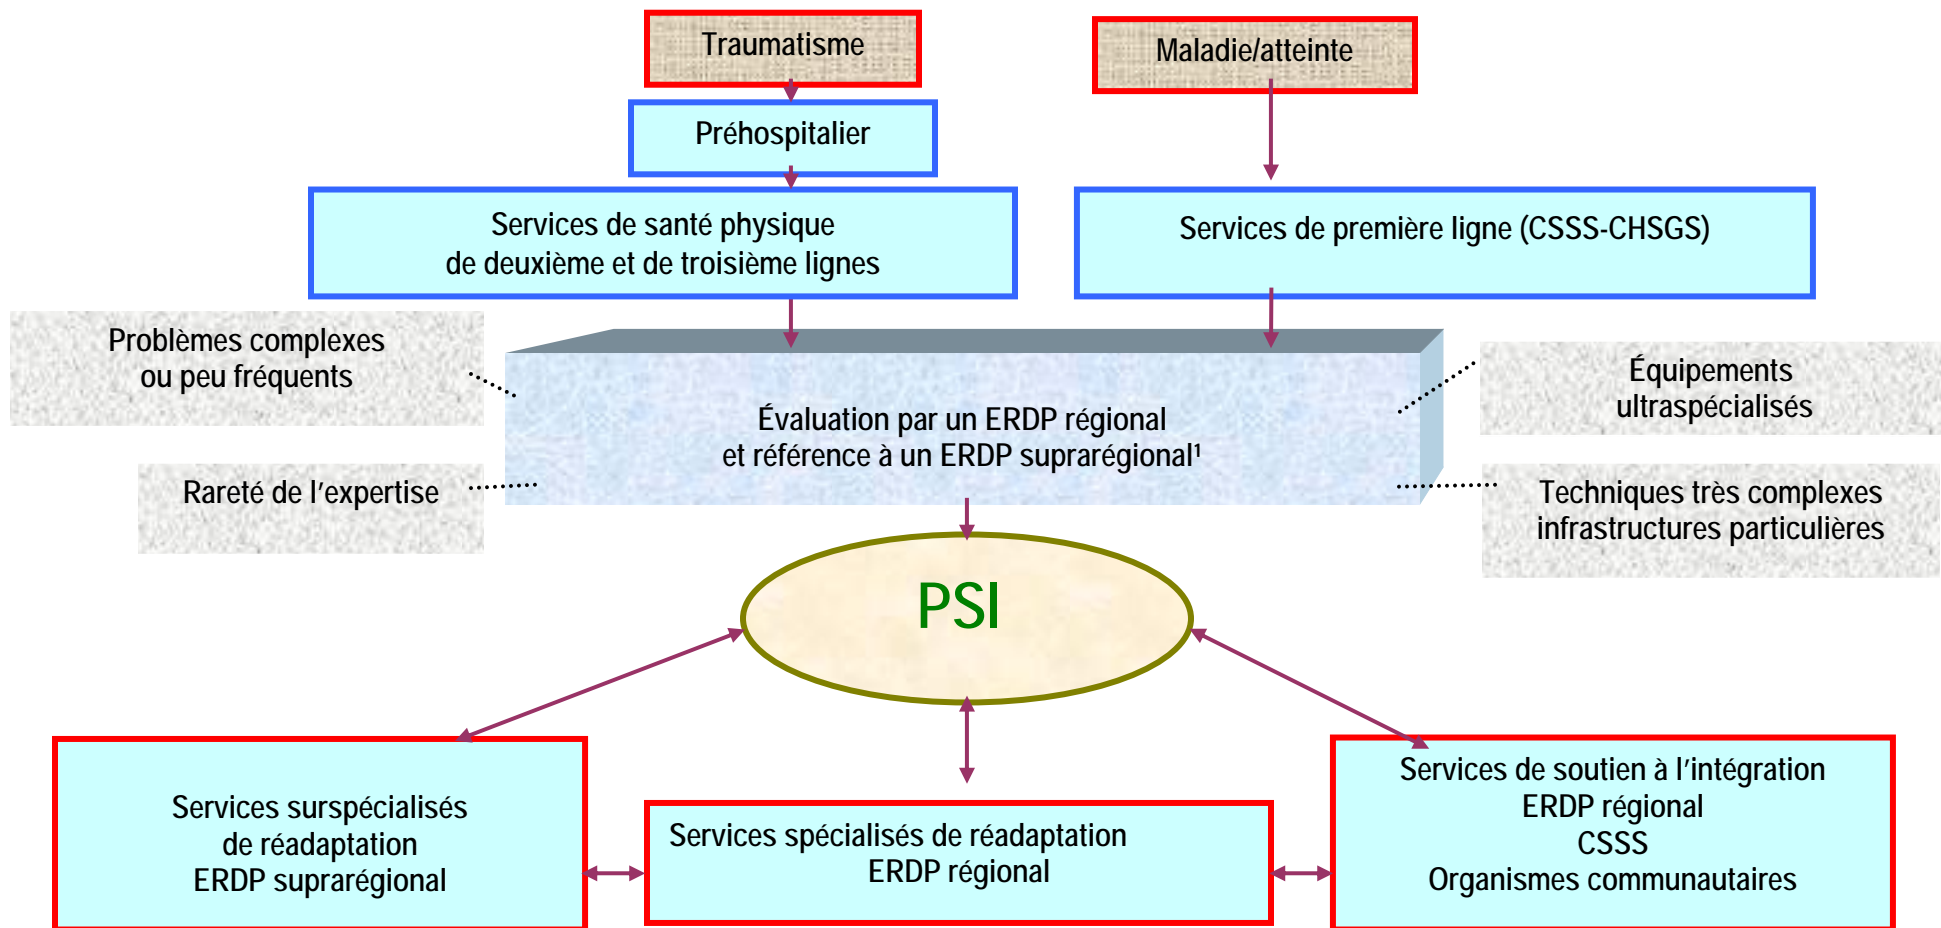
Traumatisme

Maladie/atteinte

Préhospitalier

Services de santé physique de deuxième et de troisième lignes

Services de première ligne (CSSS-CHSGS)

Problèmes complexes ou peu fréquents

Rareté de l'expertise

Évaluation par un ERDP régional et référence à un ERDP suprarégional¹

Équipements ultraspécialisés

Techniques très complexes infrastructures particulières

PSI

Services surspécialisés de réadaptation ERDP suprarégional

Services spécialisés de réadaptation ERDP régional

Services de soutien à l'intégration ERDP régional CSSS Organismes communautaires